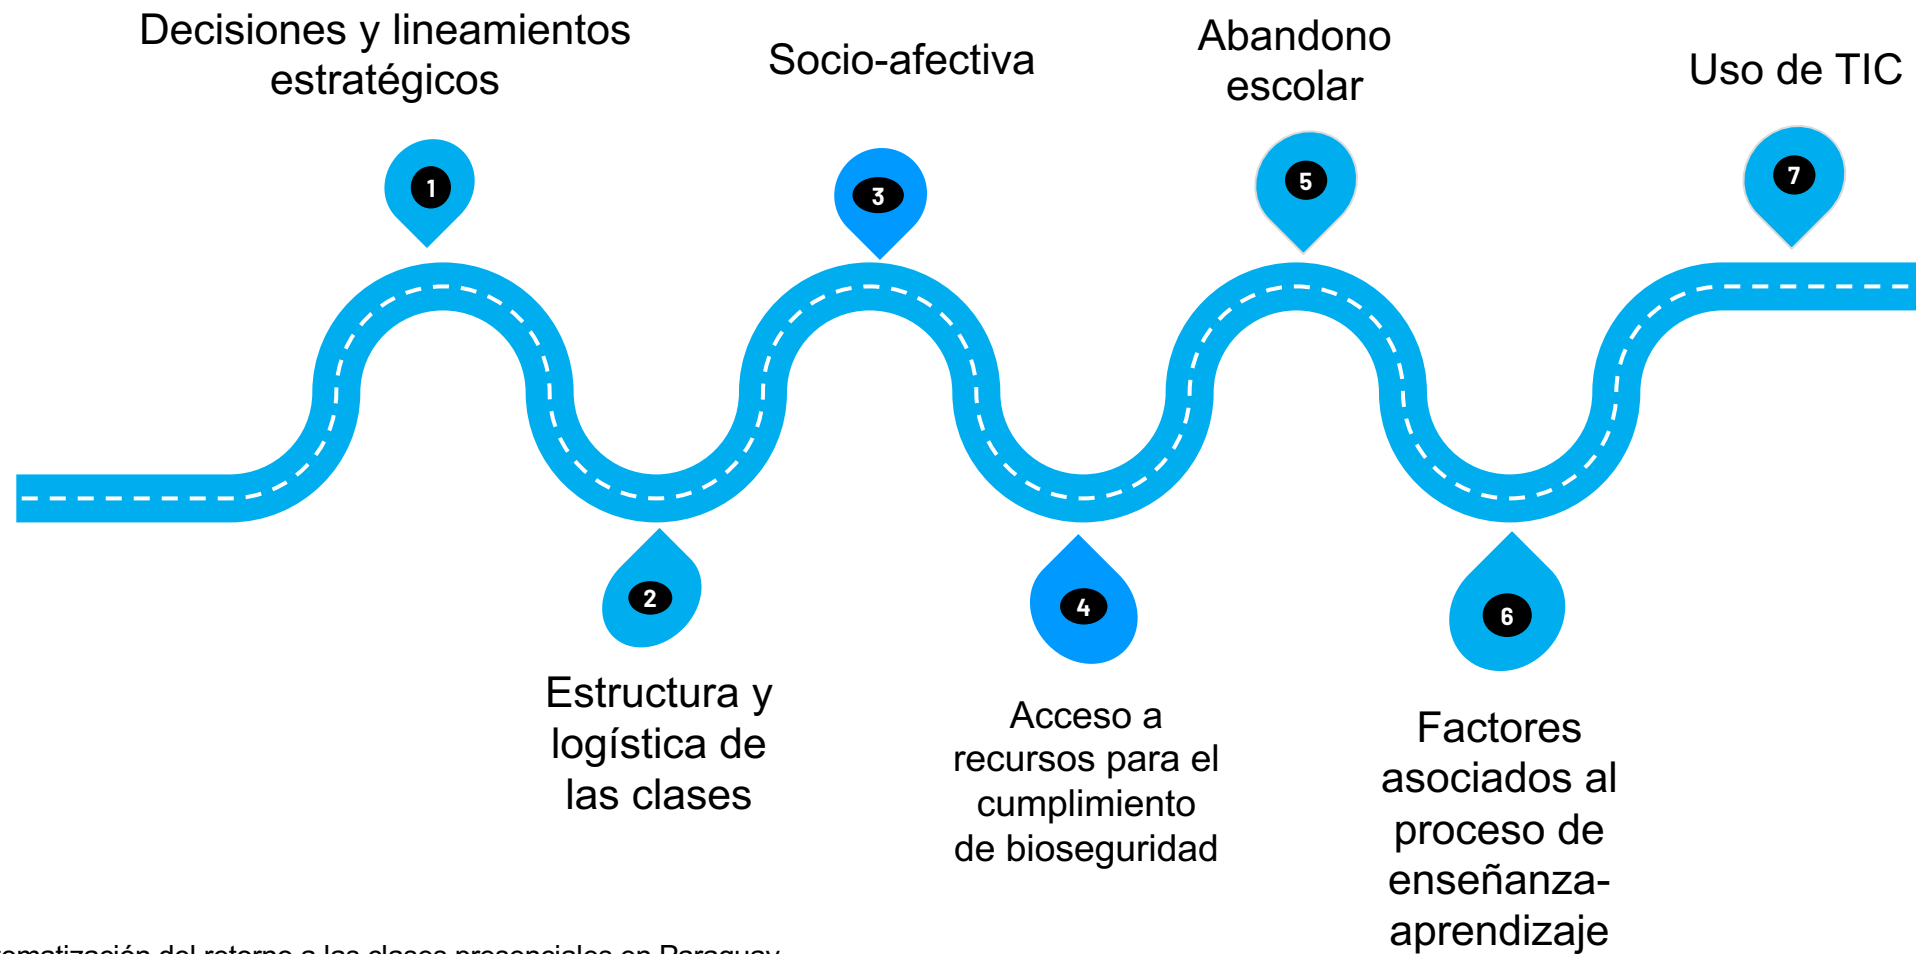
Decisiones y lineamientos estratégicos

1

Socio-afectiva

3

Abandono escolar

5

Uso de TIC

7

2

Estructura y logística de las clases

4

Acceso a recursos para el cumplimiento de bioseguridad

6

Factores asociados al proceso de enseñanza-aprendizaje

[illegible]